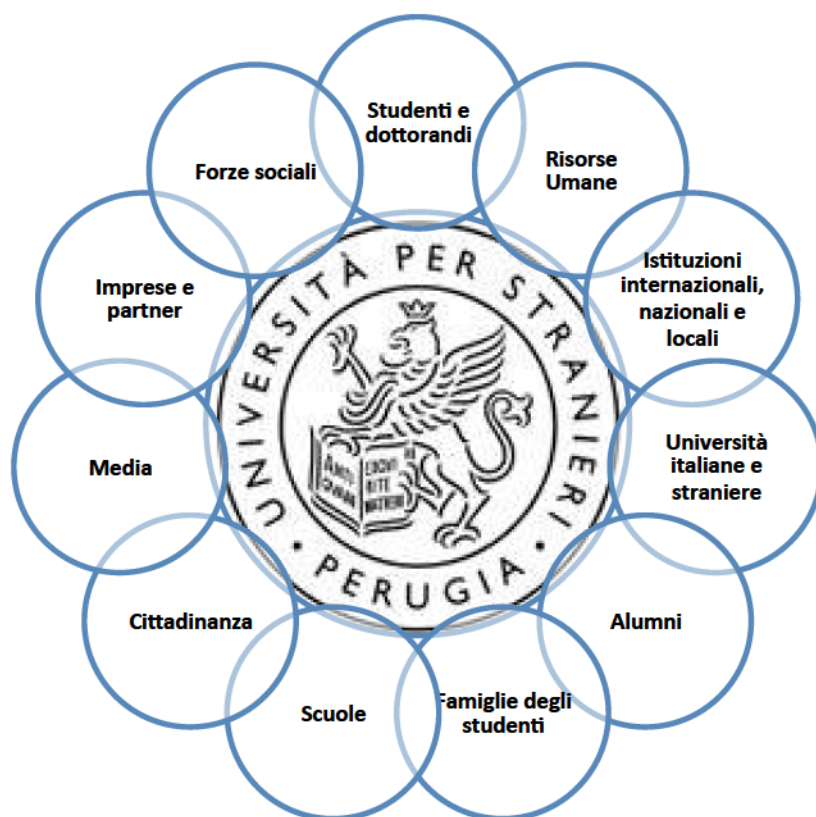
Studenti e dottorandi

Risorse Umane

Istituzioni internazionali, nazionali e locali

Università italiane e straniere

Alumni

Famiglie degli studenti

Scuole

Cittadinanza

Media

Imprese e partner

Forze sociali

UNIVERSITÀ PER STRANIERI
PERUGIA

AMAT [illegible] ERUDIT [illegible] BITE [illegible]